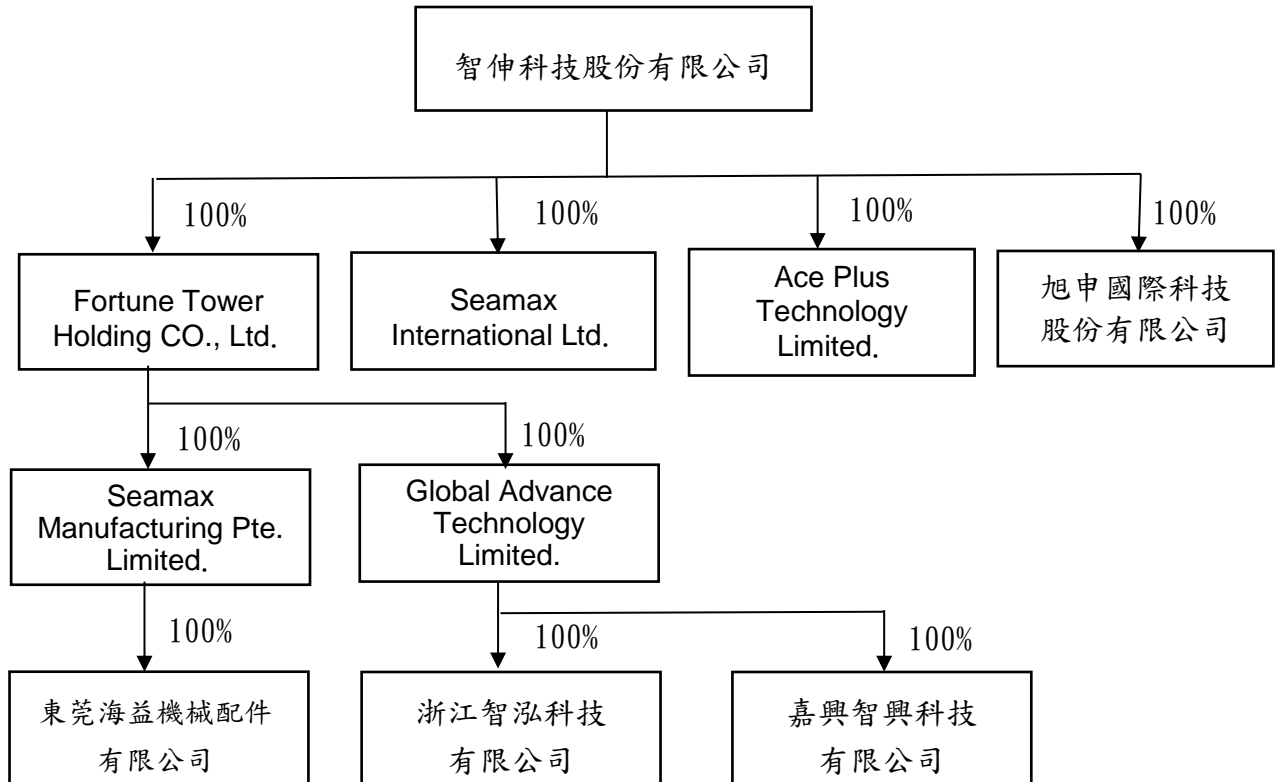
智伸科技股份有限公司

100%

Fortune Tower Holding CO., Ltd.

100%

Seamax International Ltd.

100%

Ace Plus Technology Limited.

100%

旭申國際科技股份有限公司

100%

Seamax Manufacturing Pte. Limited.

100%

Global Advance Technology Limited.

100%

東莞海益機械配件有限公司

100%

浙江智泓科技有限公司

100%

嘉興智興科技有限公司